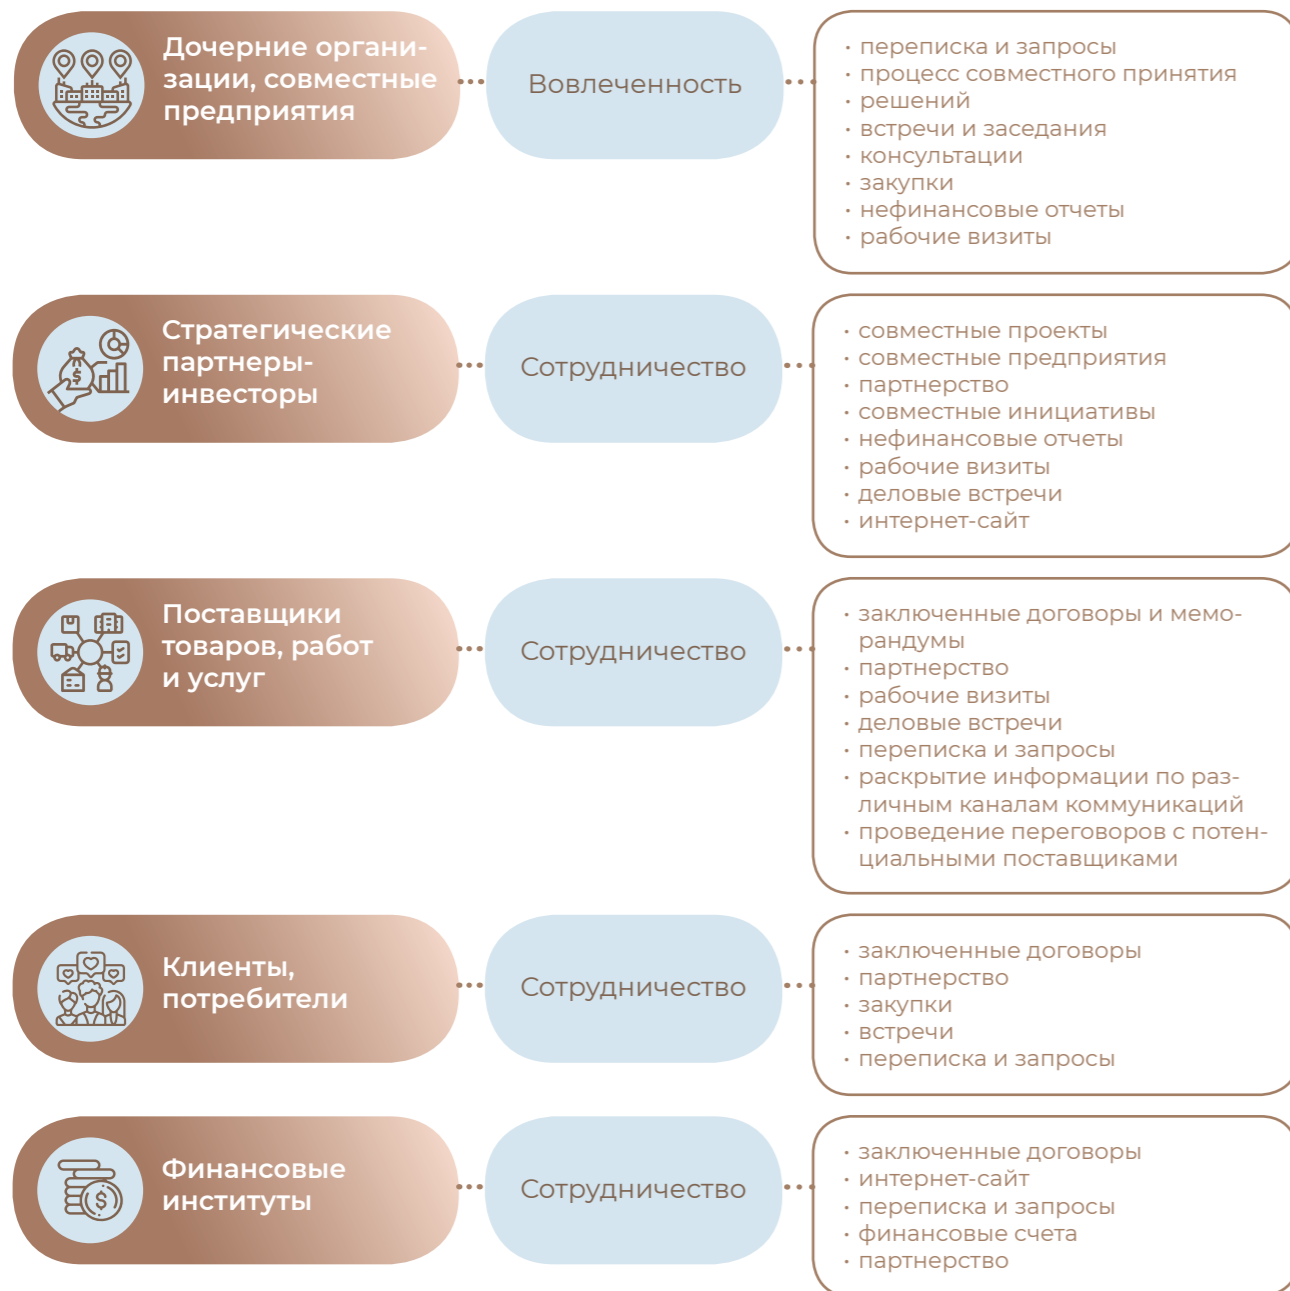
Дочерние организации, совместные предприятия

Вовлеченность

· переписка и запросы
· процесс совместного принятия
· решений
· встречи и заседания
· консультации
· закупки
· нефинансовые отчеты
· рабочие визиты

Стратегические партнеры-инвесторы

Сотрудничество

· совместные проекты
· совместные предприятия
· партнерство
· совместные инициативы
· нефинансовые отчеты
· рабочие визиты
· деловые встречи
· интернет-сайт

Поставщики товаров, работ и услуг

Сотрудничество

· заключенные договоры и меморандумы
· партнерство
· рабочие визиты
· деловые встречи
· переписка и запросы
· раскрытие информации по различным каналам коммуникаций
· проведение переговоров с потенциальными поставщиками

Клиенты, потребители

Сотрудничество

· заключенные договоры
· партнерство
· закупки
· встречи
· переписка и запросы

Финансовые институты

Сотрудничество

· заключенные договоры
· интернет-сайт
· переписка и запросы
· финансовые счета
· партнерство